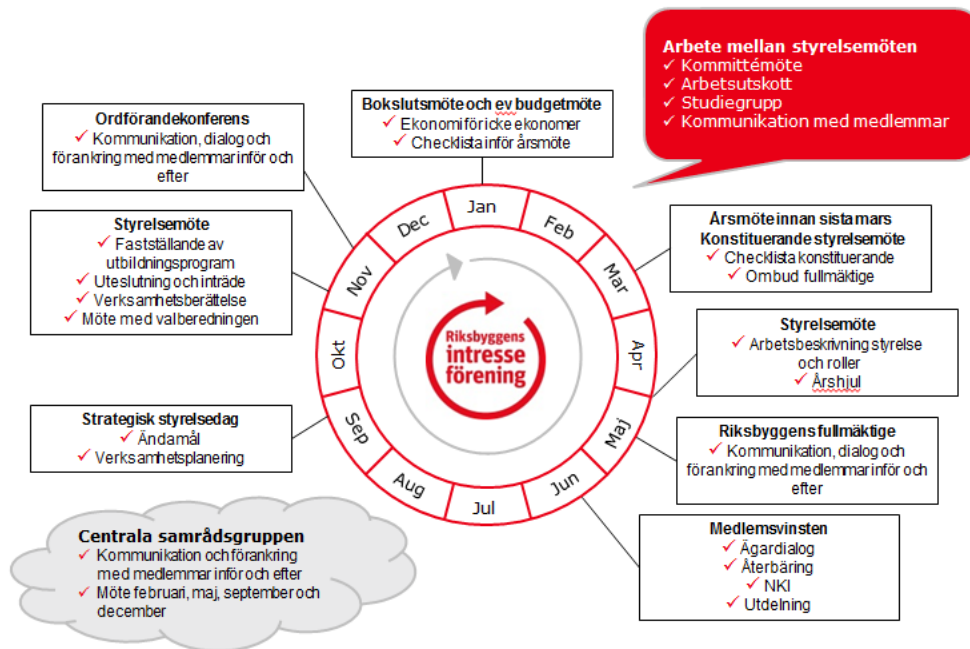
Arbete mellan styrelsemöten
✓ Kommittémöte
✓ Arbetsutskott
✓ Studiegrupp
✓ Kommunikation med medlemmar

Ordförandekonferens
✓ Kommunikation, dialog och förankring med medlemmar inför och efter

Bokslutsmöte och ev budgetmöte
✓ Ekonomi för icke ekonomer
✓ Checklista inför årsmöte

Styrelsemöte
✓ Fastställande av utbildningsprogram
✓ Uteslutning och inträde
✓ Verksamhetsberättelse
✓ Möte med valberedningen

Årsmöte innan sista mars
Konstituerande styrelsemöte
✓ Checklista konstituerande
✓ Ombud fullmäktige

Styrelsemöte
✓ Arbetsbeskrivning styrelse och roller
✓ Årshjul

Strategisk styrelsedag
✓ Ändamål
✓ Verksamhetsplanering

Riksbyggens fullmäktige
✓ Kommunikation, dialog och förankring med medlemmar inför och efter

Jan
Feb
Mar
Apr
Maj
Jun
Jul
Aug
Sep
Okt
Nov
Dec

Riksbyggens intresse förening

Centrala samrådsgruppen
✓ Kommunikation och förankring med medlemmar inför och efter
✓ Möte februari, maj, september och december

Medlemsvinsten
✓ Ägardialog
✓ Återbäring
✓ NKI
✓ Utdelning